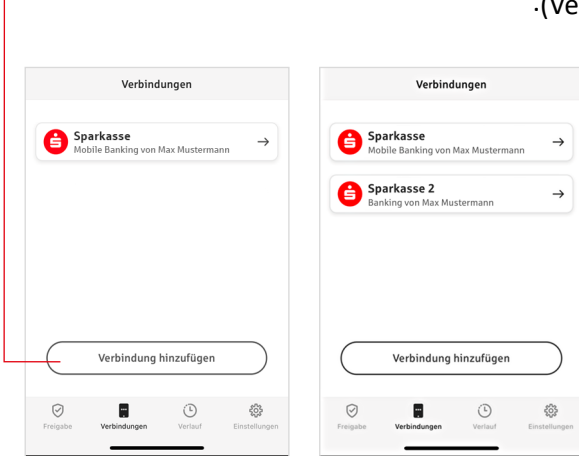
.(Ve

Verbindungen

Sparkasse
Mobile Banking von Max Mustermann

Verbindung hinzufügen

Freigabe
Verbindungen
Verlauf
Einstellungen

Verbindungen

Sparkasse
Mobile Banking von Max Mustermann

Sparkasse 2
Banking von Max Mustermann

Verbindung hinzufügen

Freigabe
Verbindungen
Verlauf
Einstellungen